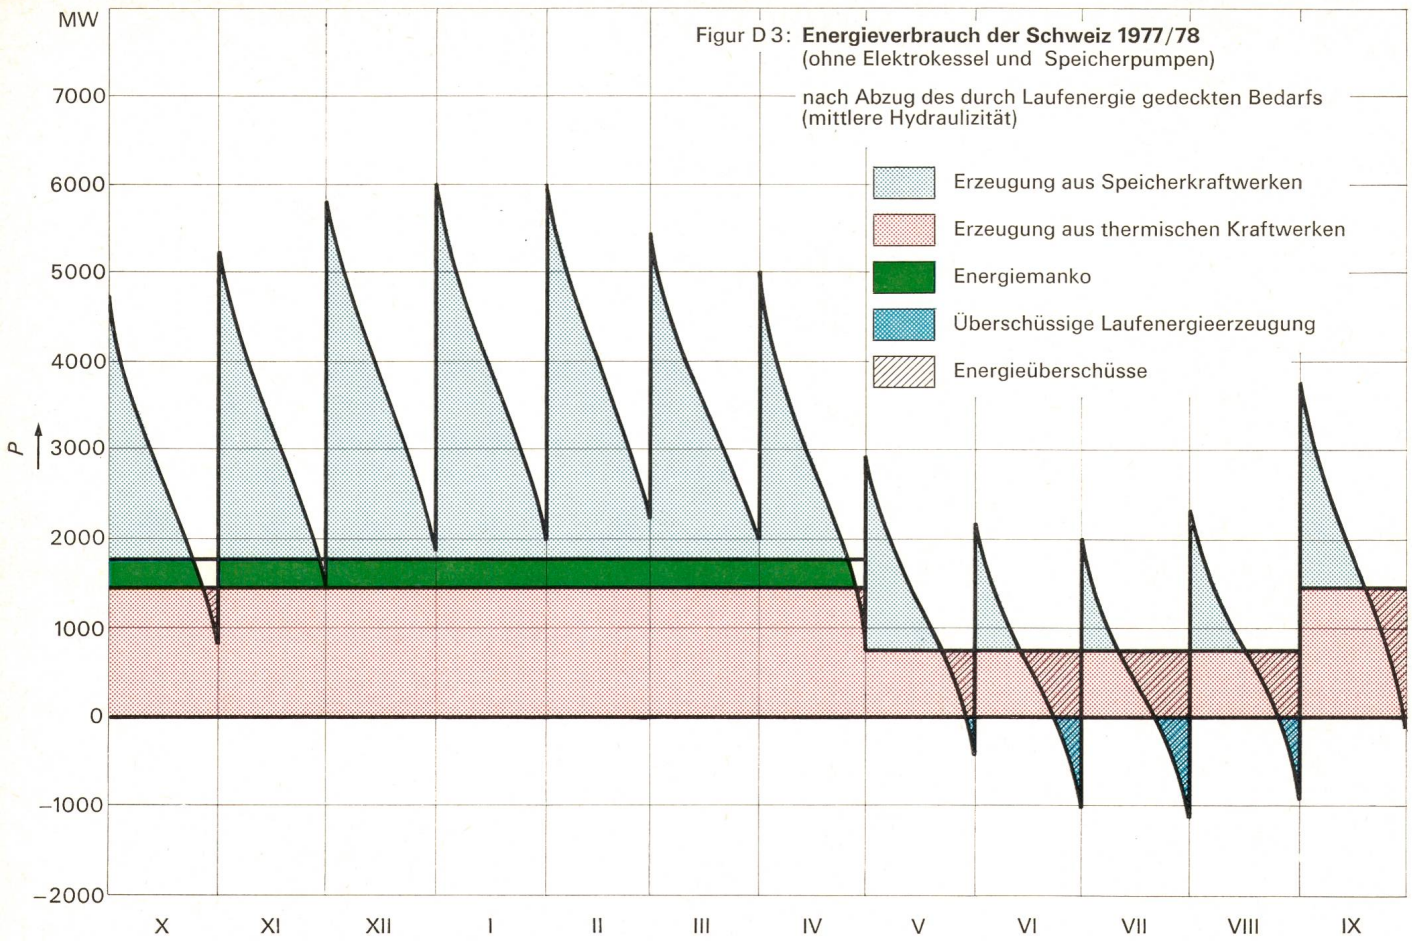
Figur D 3: **Energieverbrauch der Schweiz 1977/78**
(ohne Elektrokessel und Speicherpumpen)

nach Abzug des durch Laufenergie gedeckten Bedarfs
(mittlere Hydraulizität)

Erzeugung aus Speicherkraftwerken

Erzeugung aus thermischen Kraftwerken

Energiemanko

Überschüssige Laufenergieerzeugung

Energieüberschüsse

MW
7000
6000
5000
4000
3000
2000
1000
0
−1000
−2000

P

X XI XII I II III IV V VI VII VIII IX